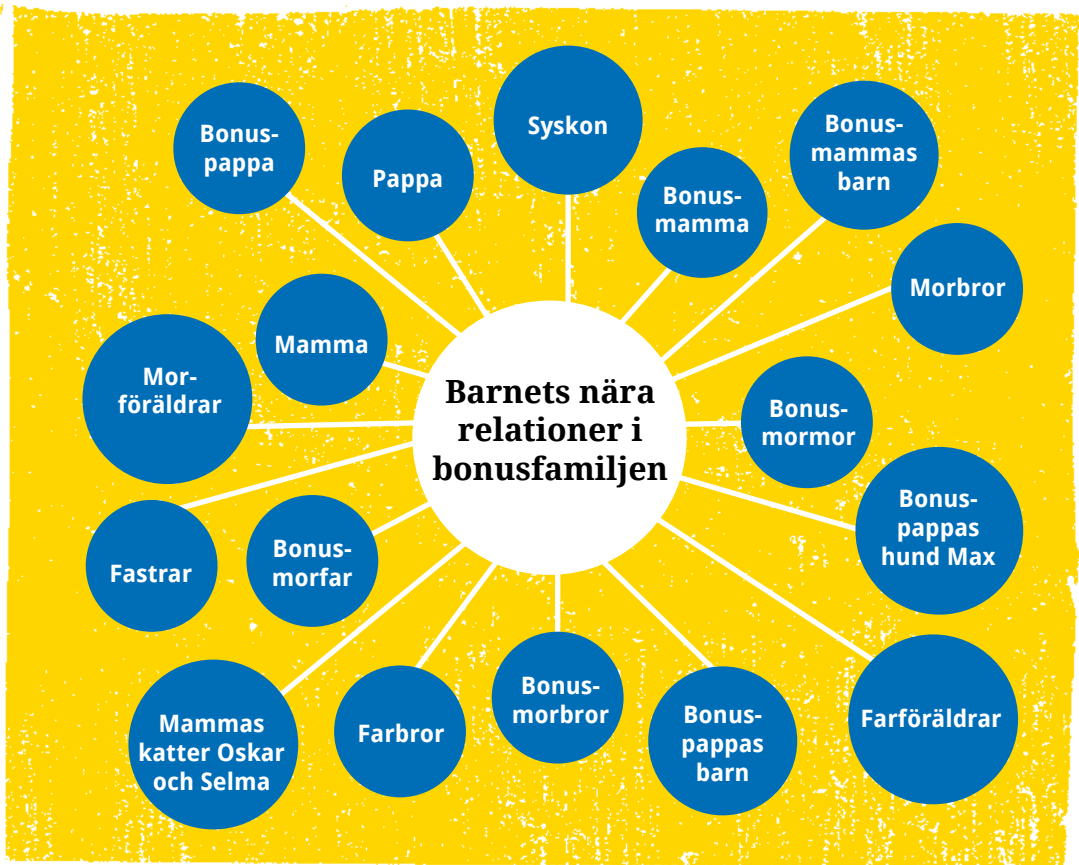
Barnets nära relationer i bonusfamiljen

Bonuspappa

Pappa

Syskon

Bonusmamma

Bonusmammas barn

Morbror

Bonusmormor

Bonuspappas hund Max

Farföräldrar

Bonuspappas barn

Bonusmorbror

Farbror

Mammas katter Oskar och Selma

Fastrar

Bonusmorfar

Morföräldrar

Mamma